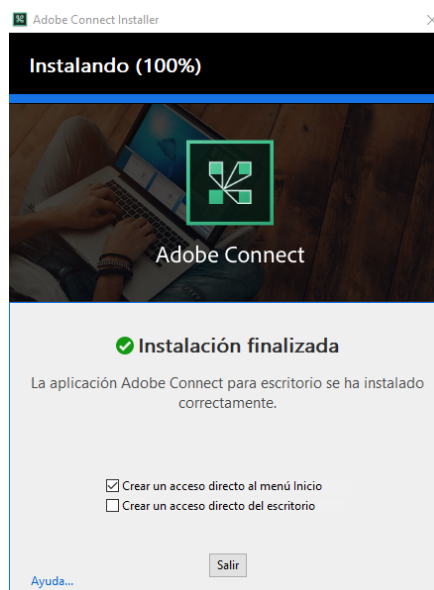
Adobe Connect Installer

Instalando (100%)

Adobe Connect

Instalación finalizada

La aplicación Adobe Connect para escritorio se ha instalado correctamente.

☑ Crear un acceso directo al menú Inicio
☐ Crear un acceso directo del escritorio

Salir

Ayuda...